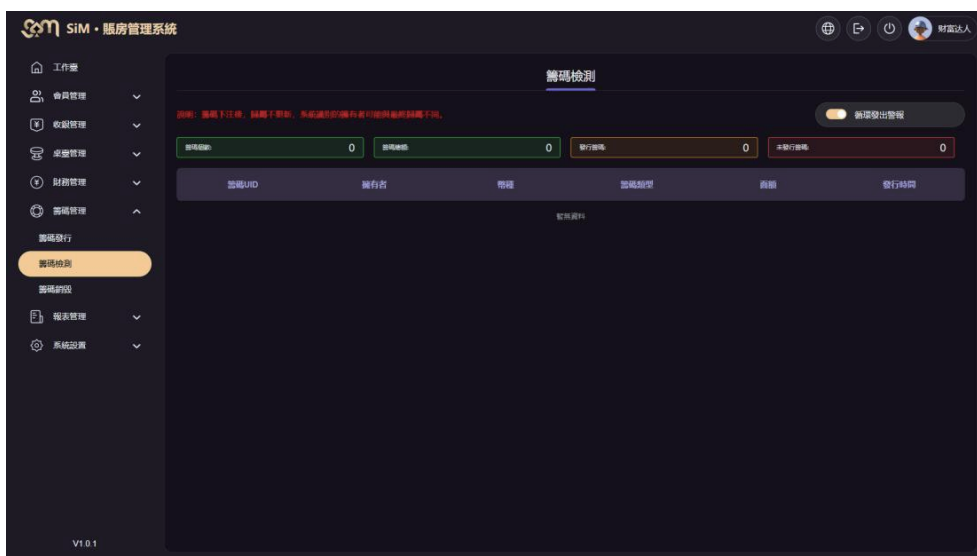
SiM・賬房管理系統

財富达人

工作臺
會員管理
收銀管理
桌臺管理
財務管理
籌碼管理
籌碼發行
籌碼檢測
籌碼銷毀
報表管理
系統設置

V1.0.1

籌碼檢測

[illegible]

循環發出警報

| 籌碼總數: 0 | 籌碼總額: 0 | 發行籌碼: 0 | 未發行籌碼: 0 |
|---|---|---|---|

| 籌碼UID | 擁有者 | 幣種 | 籌碼類型 | 面額 | 發行時間 |
|---|---|---|---|---|---|

暫無資料